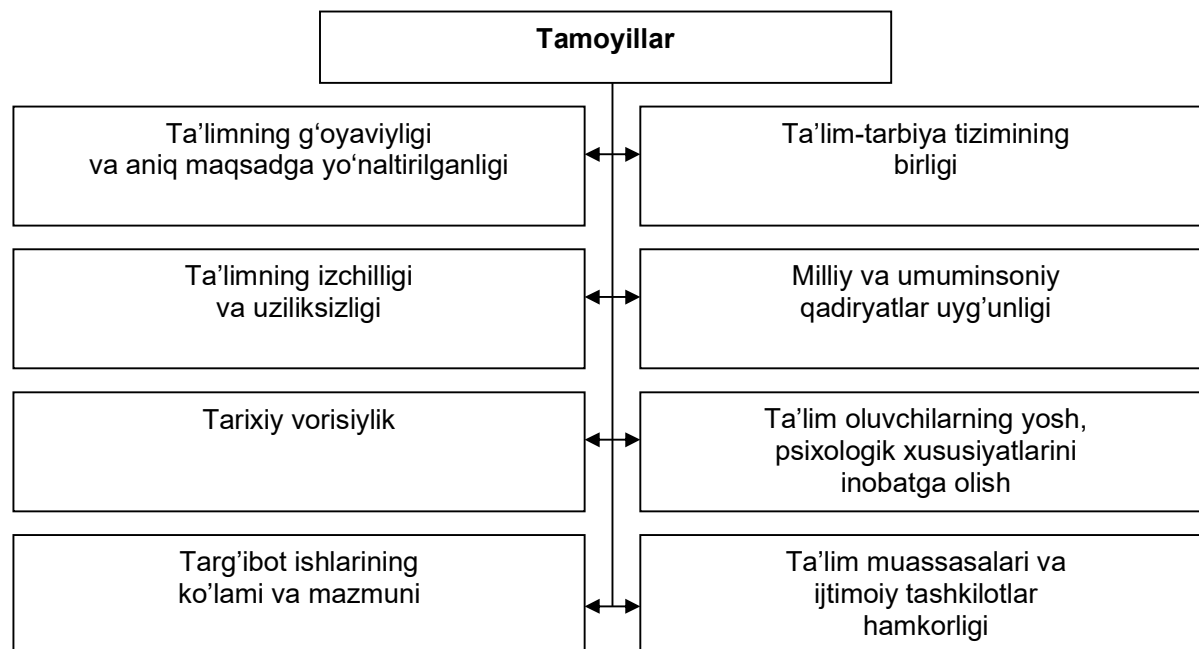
Tamoyillar

Ta’limning g‘oyaviyligi va aniq maqsadga yo‘naltirilganligi

Ta’lim-tarbiya tizimining birligi

Ta’limning izchilligi va uziliksizligi

Milliy va umuminsoniy qadiryatlar uyg’unligi

Tarixiy vorisiylik

Ta’lim oluvchilarning yosh, psixologik xususiyatlarini inobatga olish

Targ’ibot ishlarining ko’lami va mazmuni

Ta’lim muassasalari va ijtimoiy tashkilotlar hamkorligi